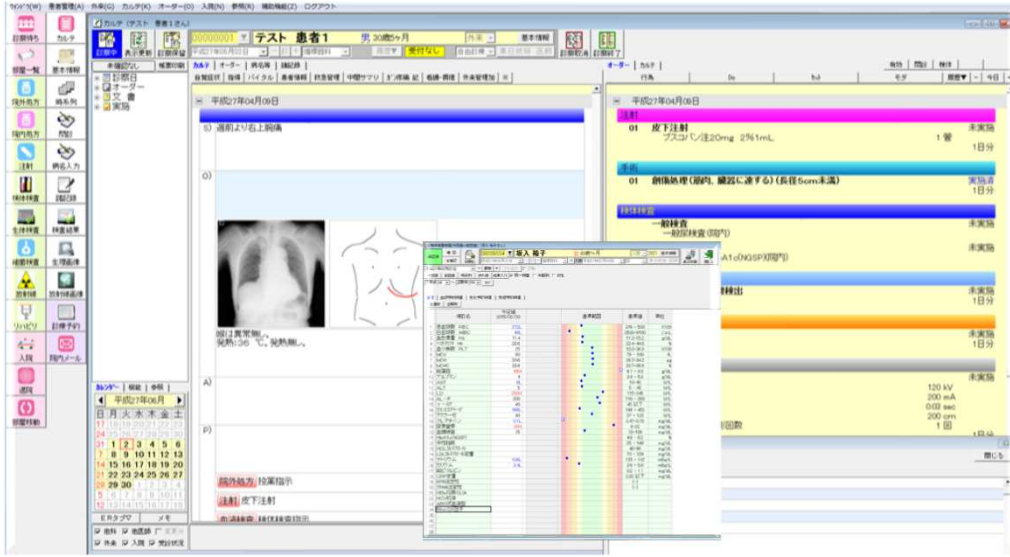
ｳｨﾝﾄﾞｳ(W) 患者管理(A) 外来(G) カルテ(K) オーダー(O) 入院(N) 参照(R) 補助機能(Z) ログアウト

診察待ち
カルテ
部屋一覧
基本情報
院外処方
時系列
院内処方
問診
注射
病名入力
検体検査
経過表
生体検査
検査結果
細菌検査
生理画像
放射線
放射線画像
リハビリ
診療予約
入院
院内メール
退院
部屋移動

カルテ (テスト 患者1さん)

診察中 表示更新 診察保留 診察取消 診察終了

00000001 テスト 患者1 男 30歳5ヶ月 外来 基本情報
平成27年04月09日
受付なし

本日記なし 帳票印刷
カルテ オーダー 病名等 履歴等
診療日
オーダー
文書
実施

カレンダー 移動 参照
平成27年06月
日 月 火 水 木 金 土
17 18 19 20 21 22 23
24 25 26 27 28 29 30
31 1 2 3 4 5 6
7 8 9 10 11 12 13
14 15 16 17 18 19 20
21 22 23 24 25 26 27
28 29 30 1 2 3 4
5 6 7 8 9 10 11

ERタブマ メモ

平成27年04月09日
S) 週前より右上腹痛
O)
肺は異常無し。
発熱:36 ℃、発熱無し。
A)
P)
院外処方 投薬指示
注射 皮下注射

オーダー カルテ
平成27年04月09日
注射
01 皮下注射 未実施
ブスコパン注20mg 2%1mL 1管 1日分
手術
01 創傷処理(筋肉、臓器に達する)(長径5cm未満) 実施済
検体検査
一般検査 未実施
一般尿検査(同門) 1日分
A1c(NGSP)(同門) 未実施
未実施
検出 1日分
未実施
1日分
未実施
120 kV
200 mA
0.03 sec
200 cm
回数 1回

坂入 裕子
閉じる